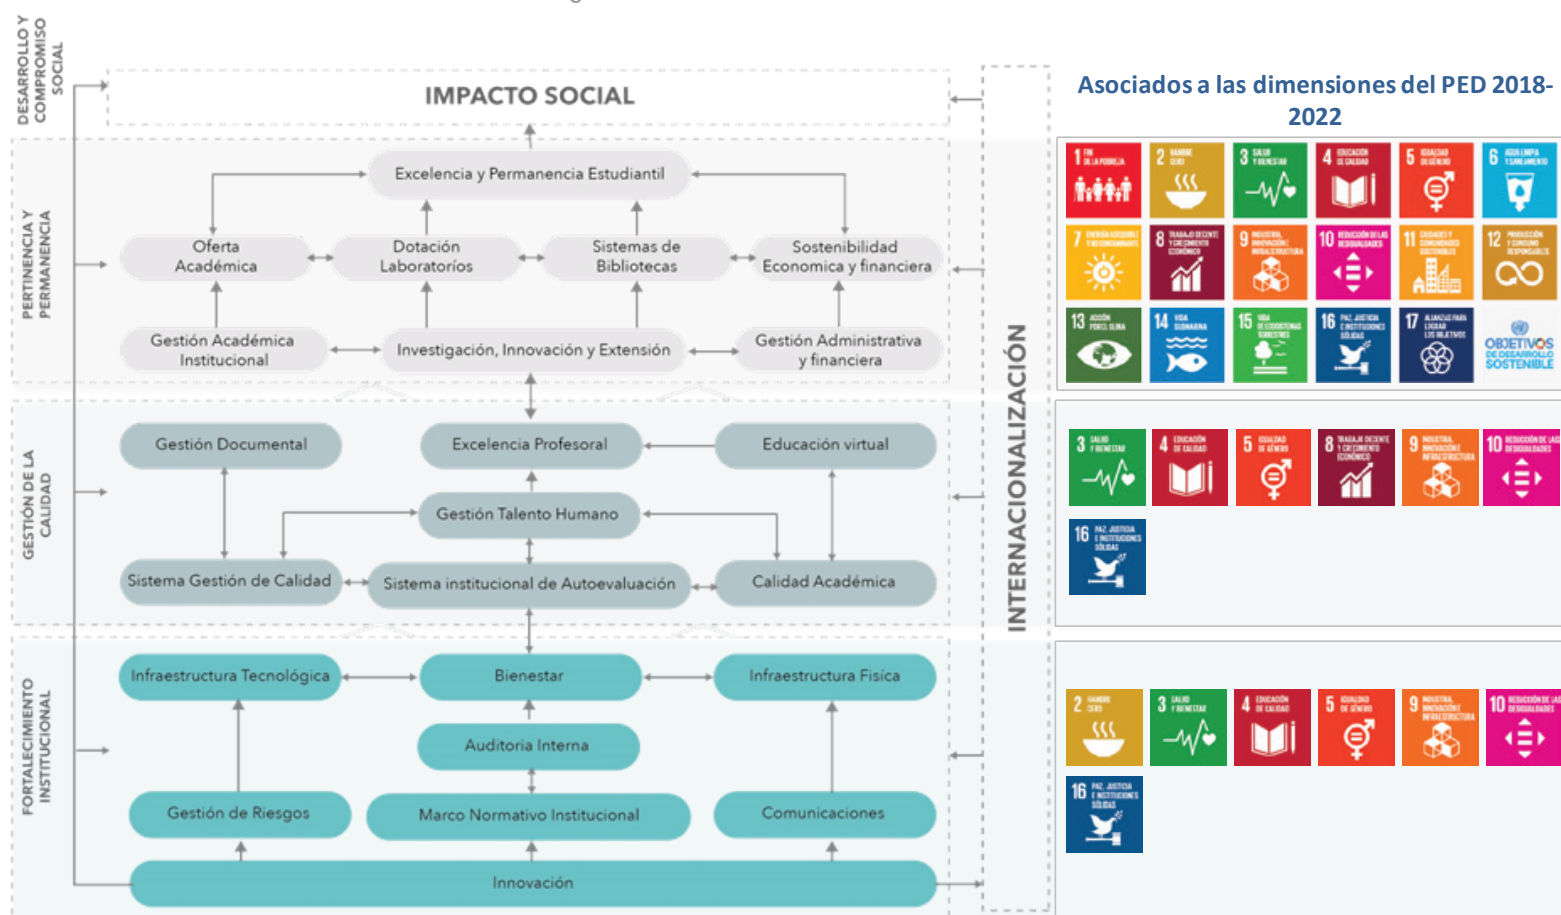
DESARROLLO Y COMPROMISO SOCIAL

IMPACTO SOCIAL

PERTINENCIA Y PERMANENCIA

Excelencia y Permanencia Estudiantil

Oferta Académica

Dotación Laboratorios

Sistemas de Bibliotecas

Sostenibilidad Economica y financiera

Gestión Académica Institucional

Investigación, Innovación y Extensión

Gestión Administrativa y financiera

GESTIÓN DE LA CALIDAD

Gestión Documental

Excelencia Profesoral

Educación virtual

Gestión Talento Humano

Sistema Gestión de Calidad

Sistema institucional de Autoevaluación

Calidad Académica

FORTALECIMIENTO INSTITUCIONAL

Infraestructura Tecnológica

Bienestar

Infraestructura Física

Auditoria Interna

Gestión de Riesgos

Marco Normativo Institucional

Comunicaciones

Innovación

INTERNACIONALIZACIÓN

Asociados a las dimensiones del PED 2018-2022

1 FIN DE LA POBREZA
2 HAMBRE CERO
3 SALUD Y BIENESTAR
4 EDUCACIÓN DE CALIDAD
5 IGUALDAD DE GÉNERO
6 AGUA LIMPIA Y SANEAMIENTO
7 ENERGÍA ASEQUIBLE Y NO CONTAMINANTE
8 TRABAJO DECENTE Y CRECIMIENTO ECONÓMICO
9 INDUSTRIA, INNOVACIÓN E INFRAESTRUCTURA
10 REDUCCIÓN DE LAS DESIGUALDADES
11 CIUDADES Y COMUNIDADES SOSTENIBLES
12 PRODUCCIÓN Y CONSUMO RESPONSABLES
13 ACCIÓN POR EL CLIMA
14 VIDA SUBMARINA
15 VIDA DE ECOSISTEMAS TERRESTRES
16 PAZ, JUSTICIA E INSTITUCIONES SÓLIDAS
17 ALIANZAS PARA LOGRAR LOS OBJETIVOS
OBJETIVOS DE DESARROLLO SOSTENIBLE

3 SALUD Y BIENESTAR
4 EDUCACIÓN DE CALIDAD
5 IGUALDAD DE GÉNERO
8 TRABAJO DECENTE Y CRECIMIENTO ECONÓMICO
9 INDUSTRIA, INNOVACIÓN E INFRAESTRUCTURA
10 REDUCCIÓN DE LAS DESIGUALDADES
16 PAZ, JUSTICIA E INSTITUCIONES SÓLIDAS

2 HAMBRE CERO
3 SALUD Y BIENESTAR
4 EDUCACIÓN DE CALIDAD
5 IGUALDAD DE GÉNERO
9 INDUSTRIA, INNOVACIÓN E INFRAESTRUCTURA
10 REDUCCIÓN DE LAS DESIGUALDADES
16 PAZ, JUSTICIA E INSTITUCIONES SÓLIDAS